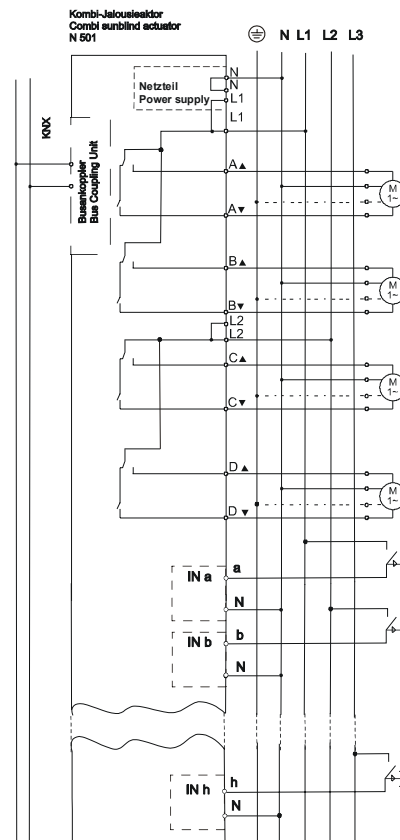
Kombi-Jalousieaktor
Combi sunblind actuator
N 501

N L1 L2 L3

KNX

Netzteil
Power supply

N
N
L1
L1

Busankoppler
Bus Coupling Unit

A▲
A▼
M
1~

B▲
B▼
M
1~

L2
L2

C▲
C▼
M
1~

D▲
D▼
M
1~

IN a
a
N

IN b
b
N

IN h
h
N